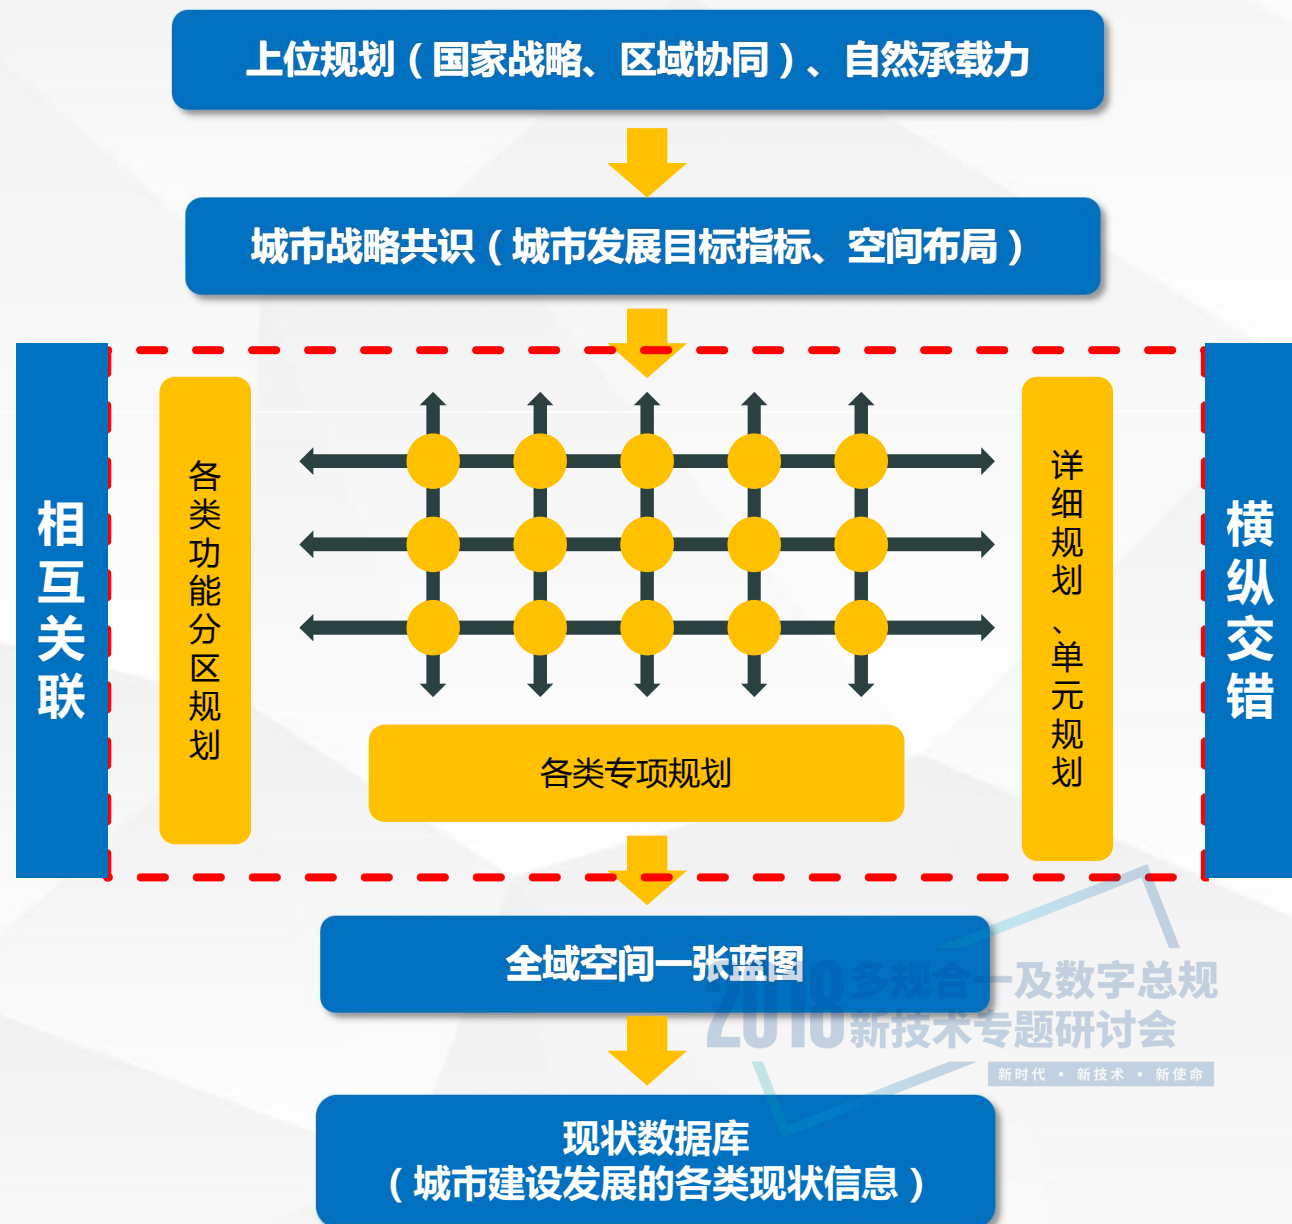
上位规划（国家战略、区域协同）、自然承载力

城市战略共识（城市发展目标指标、空间布局）

相互关联

各类功能分区规划

各类专项规划

详细规划、单元规划

横纵交错

全域空间一张蓝图

2018 多规合一及数字总规新技术专题研讨会
新时代 · 新技术 · 新使命

现状数据库
（城市建设发展的各类现状信息）